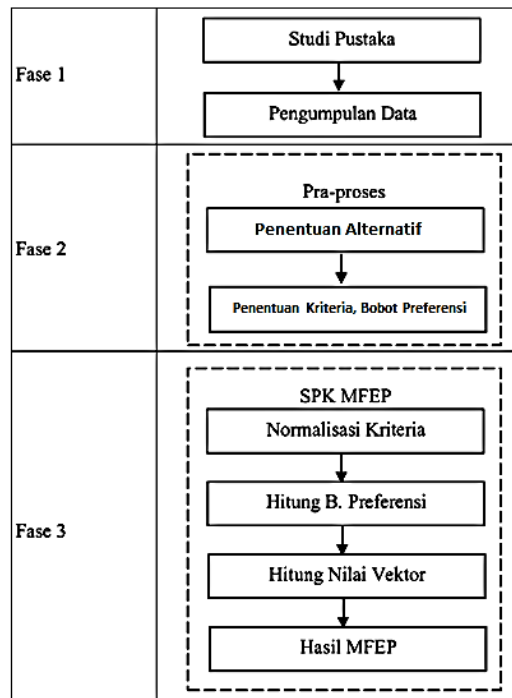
| | |
|---|---|
| Fase 1 | Studi Pustaka<br>Pengumpulan Data |
| Fase 2 | Pra-proses<br>Penentuan Alternatif<br>Penentuan Kriteria, Bobot Preferensi |
| Fase 3 | SPK MFEP<br>Normalisasi Kriteria<br>Hitung B. Preferensi<br>Hitung Nilai Vektor<br>Hasil MFEP |